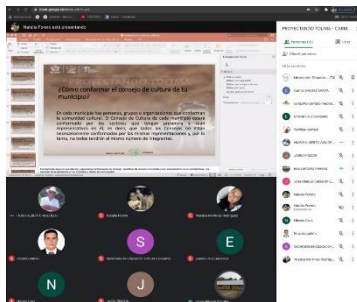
Natalia Torres está presentando

¿Cómo conformar el consejo de cultura de tu municipio?

En cada municipio hay personas, grupos u organizaciones que conforman la comunidad cultural. El Consejo de Cultura de cada municipio queda conformado por los sectores, que tengan presencia y sean representativos en él. Es decir, que todos los Consejos no irían necesariamente conformados por los mismos representantes y, por lo tanto, no todos tendrán el mismo número de integrantes.

PROYECTANDO TOLIMA - CARNA...

Participantes (33)

S

E

N

J